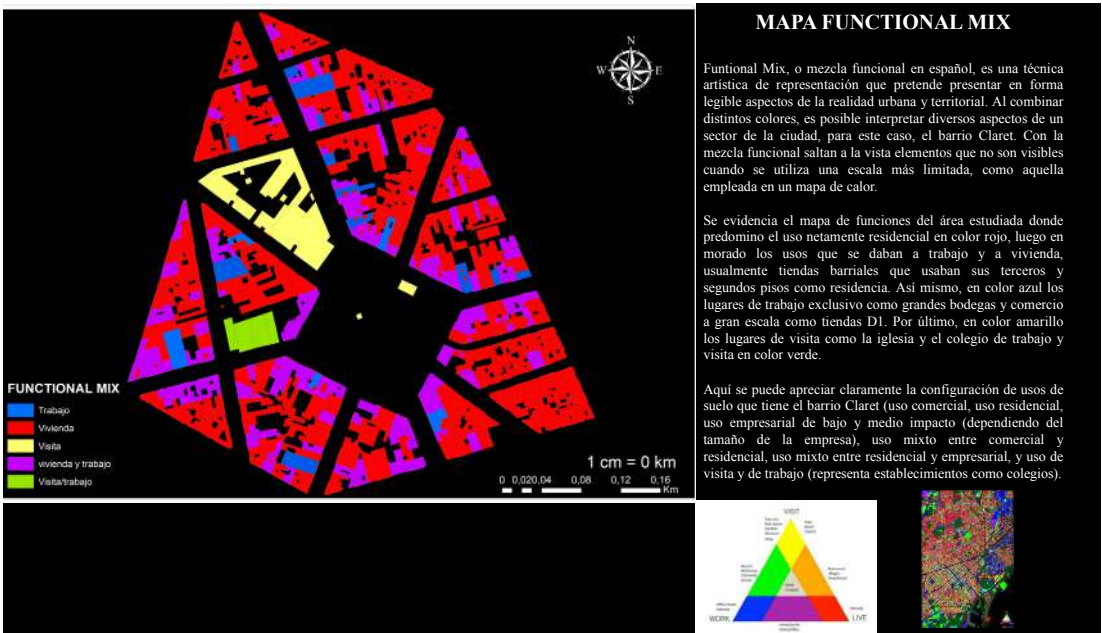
N
W E
S

FUNCTIONAL MIX
Trabajo
Vivienda
Visita
vivienda y trabajo
Visita/trabajo

1 cm = 0 km
0 0,020,04 0,08 0,12 0,16 Km

MAPA FUNCTIONAL MIX

Funtional Mix, o mezcla funcional en español, es una técnica artística de representación que pretende presentar en forma legible aspectos de la realidad urbana y territorial. Al combinar distintos colores, es posible interpretar diversos aspectos de un sector de la ciudad, para este caso, el barrio Claret. Con la mezcla funcional saltan a la vista elementos que no son visibles cuando se utiliza una escala más limitada, como aquella empleada en un mapa de calor.

Se evidencia el mapa de funciones del área estudiada donde predomino el uso netamente residencial en color rojo, luego en morado los usos que se daban a trabajo y a vivienda, usualmente tiendas barriales que usaban sus terceros y segundos pisos como residencia. Así mismo, en color azul los lugares de trabajo exclusivo como grandes bodegas y comercio a gran escala como tiendas D1. Por último, en color amarillo los lugares de visita como la iglesia y el colegio de trabajo y visita en color verde.

Aquí se puede apreciar claramente la configuración de usos de suelo que tiene el barrio Claret (uso comercial, uso residencial, uso empresarial de bajo y medio impacto (dependiendo del tamaño de la empresa), uso mixto entre comercial y residencial, uso mixto entre residencial y empresarial, y uso de visita y de trabajo (representa establecimientos como colegios).

VISIT
WORK
LIVE
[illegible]